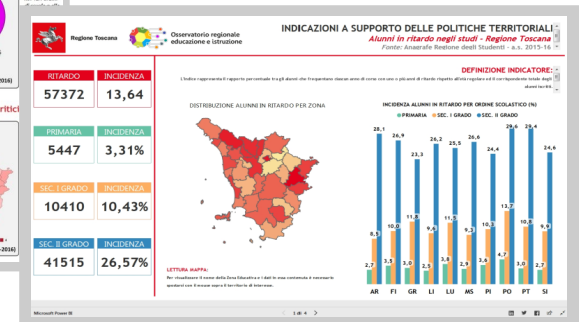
Regione Toscana

Osservatorio regionale educazione e istruzione

INDICAZIONI A SUPPORTO DELLE POLITICHE TERRITORIALI

Alunni in ritardo negli studi - Regione Toscana

Fonte: Anagrafe Regione degli Studenti - a.s. 2015-16

| RITARDO | INCIDENZA |
|---|---|
| 57372 | 13,64 |

| PRIMARIA | INCIDENZA |
|---|---|
| 5447 | 3,31% |

| SEC. I GRADO | INCIDENZA |
|---|---|
| 10410 | 10,43% |

| SEC. II GRADO | INCIDENZA |
|---|---|
| 41515 | 26,57% |

DEFINIZIONE INDICATORE:

L'indice rappresenta il rapporto percentuale tra gli alunni che frequentano ciascun anno di corso con uno o più anni di ritardo rispetto all'età regolare ed il corrispondente totale degli alunni iscritti.

DISTRIBUZIONE ALUNNI IN RITARDO PER ZONA

LETTURA MAPPA:

Per visualizzare il nome della Zona Educativa e i dati in essa contenuta è necessario spostarsi con il mouse sopra il territorio di interesse.

INCIDENZA ALUNNI IN RITARDO PER ORDINE SCOLASTICO (%)

PRIMARIA SEC. I GRADO SEC. II GRADO

| | AR | FI | GR | LI | LU | MS | PI | PO | PT | SI |
|---|---|---|---|---|---|---|---|---|---|---|
| PRIMARIA | 2,7 | 3,5 | 3,0 | 2,5 | 3,8 | 2,9 | 3,6 | 4,7 | 3,0 | 2,7 |
| SEC. I GRADO | 8,5 | 10,0 | 11,8 | 9,6 | 11,5 | 9,3 | 10,3 | 13,7 | 10,8 | 9,9 |
| SEC. II GRADO | 28,1 | 26,9 | 23,3 | 26,2 | 25,5 | 26,6 | 24,4 | 29,6 | 29,4 | 24,6 |

Microsoft Power BI

1 di 4